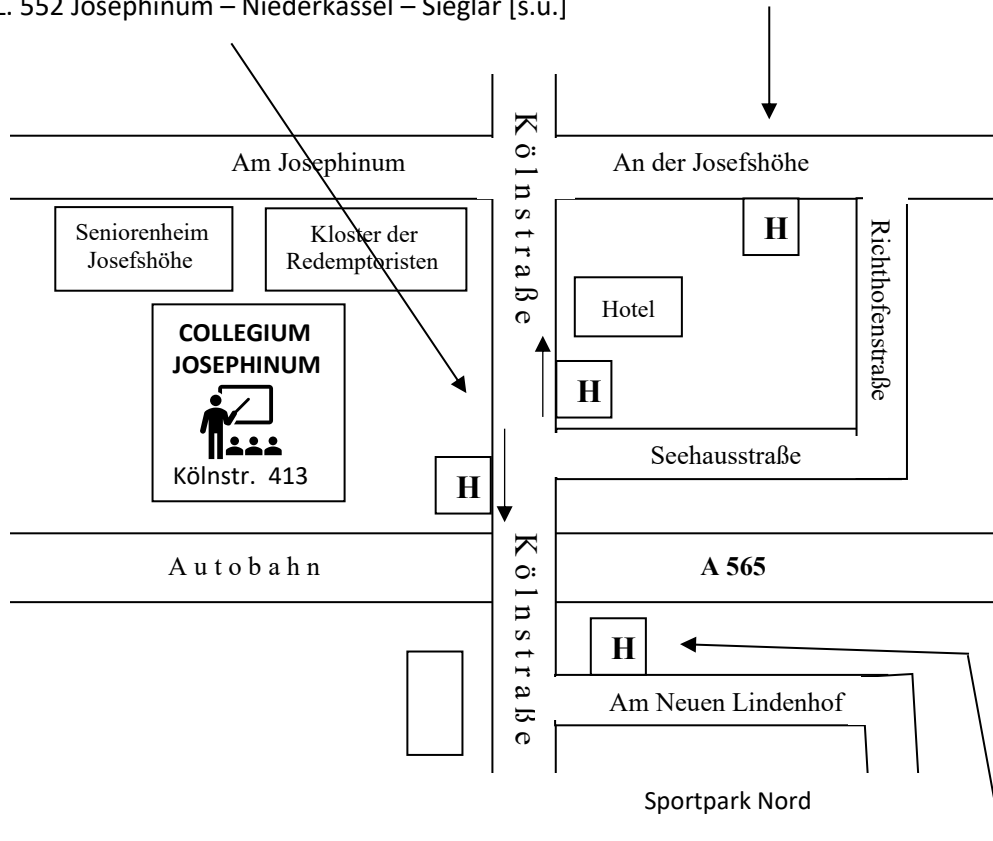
L. 552 Josephinum – Niederkassel – Sieglar [s.u.]

Am Josephinum

Kölnstraße

An der Josefshöhe

Seniorenheim Josefshöhe

Kloster der Redemptoristen

H

Richthofenstraße

Hotel

COLLEGIUM JOSEPHINUM

Kölnstr. 413

H

Seehausstraße

H

Autobahn

Kölnstraße

A 565

H

Am Neuen Lindenhof

Sportpark Nord